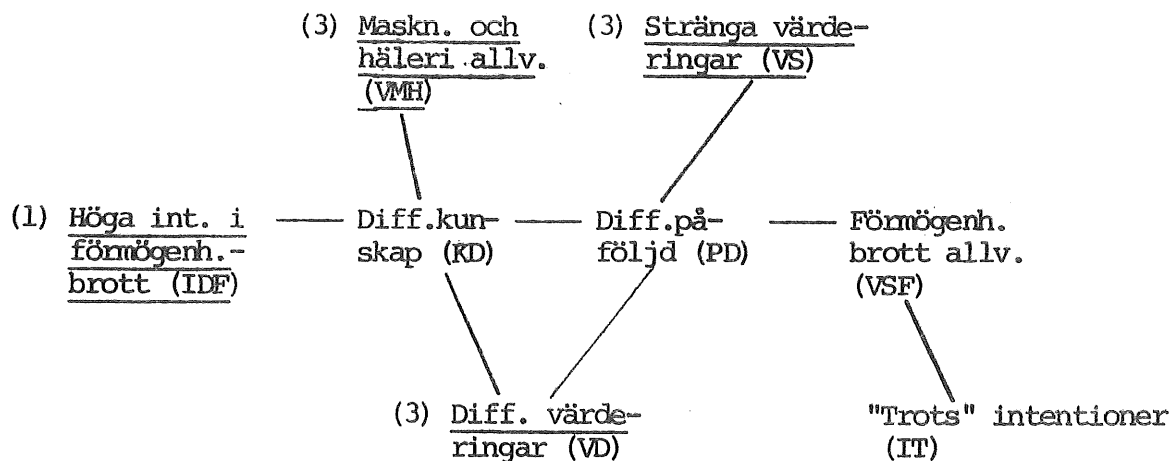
(3) Maskn. och häleri allv. (VMH)

(3) Stränga värderingar (VS)

(1) Höga int. i förmögenh.-brott (IDF)

Diff.kunskap (KD)

Diff.påföljd (PD)

Förmögenh. brott allv. (VSF)

(3) Diff. värderingar (VD)

"Trots" intentioner (IT)